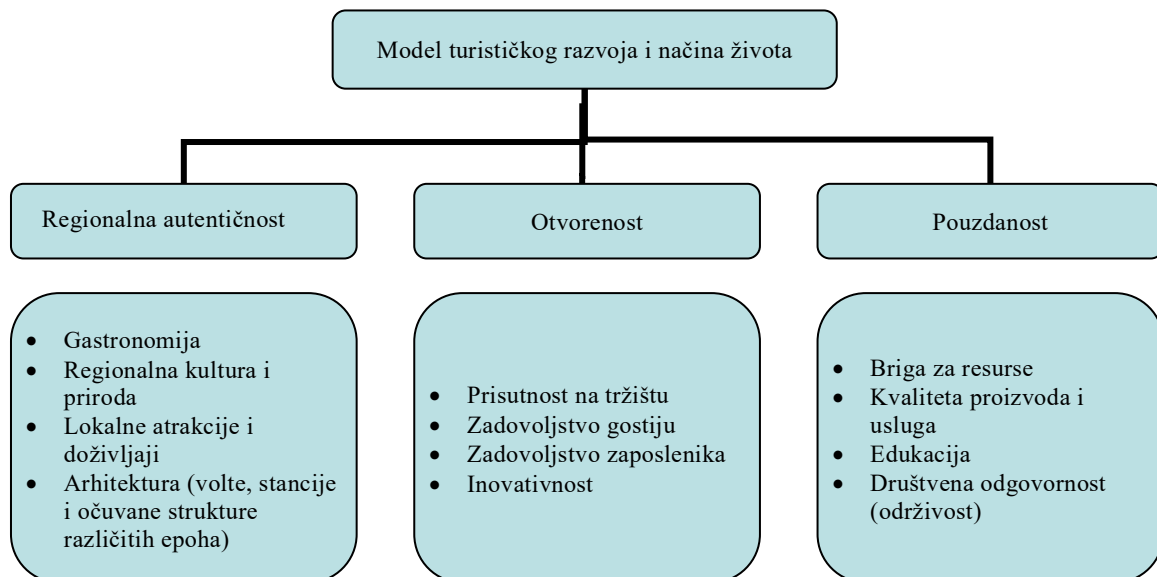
Model turističkog razvoja i načina života

Regionalna autentičnost

Otvorenost

Pouzdanost

- Gastronomija
- Regionalna kultura i priroda
- Lokalne atrakcije i doživljaji
- Arhitektura (volte, stancije i očuvane strukture različitih epoha)

- Prisutnost na tržištu
- Zadovoljstvo gostiju
- Zadovoljstvo zaposlenika
- Inovativnost

- Briga za resurse
- Kvaliteta proizvoda i usluga
- Edukacija
- Društvena odgovornost (održivost)